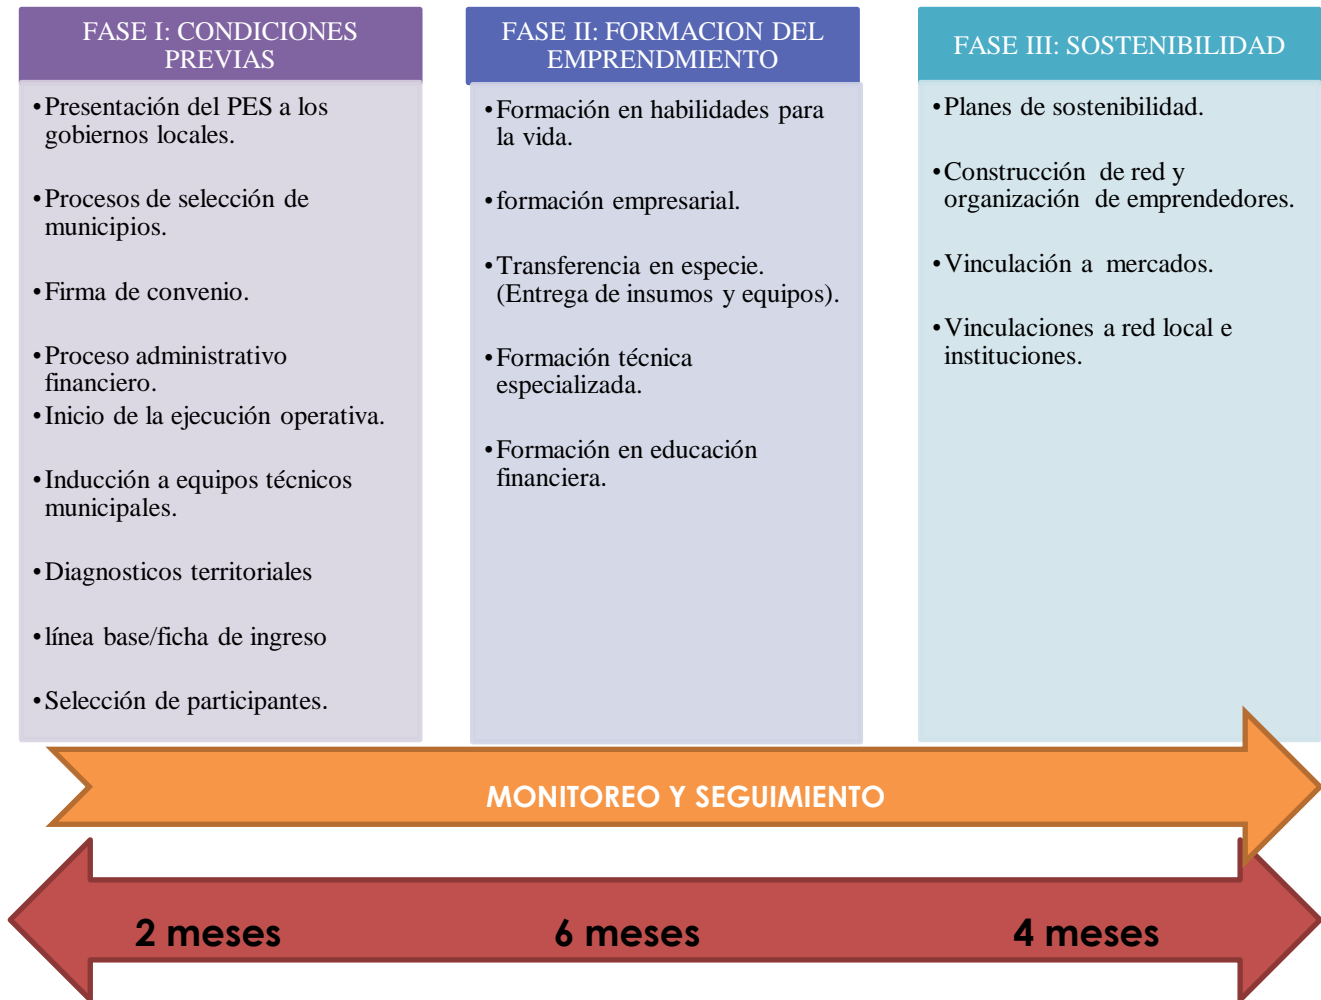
FASE I: CONDICIONES PREVIAS

• Presentación del PES a los gobiernos locales.
• Procesos de selección de municipios.
• Firma de convenio.
• Proceso administrativo financiero.
• Inicio de la ejecución operativa.
• Inducción a equipos técnicos municipales.
• Diagnosticos territoriales
• línea base/ficha de ingreso
• Selección de participantes.

FASE II: FORMACION DEL EMPRENDMIENTO

• Formación en habilidades para la vida.
• formación empresarial.
• Transferencia en especie. (Entrega de insumos y equipos).
• Formación técnica especializada.
• Formación en educación financiera.

FASE III: SOSTENIBILIDAD

• Planes de sostenibilidad.
• Construcción de red y organización de emprendedores.
• Vinculación a mercados.
• Vinculaciones a red local e instituciones.

MONITOREO Y SEGUIMIENTO

2 meses
6 meses
4 meses